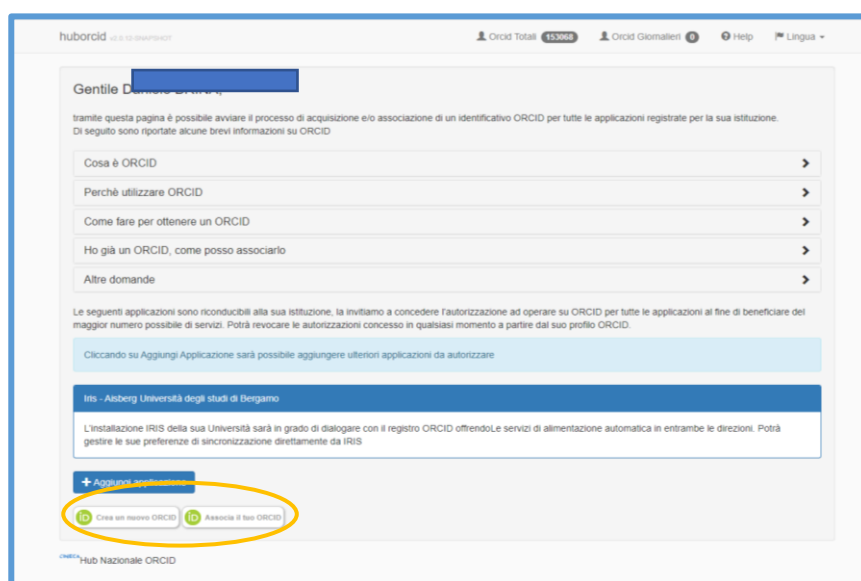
huborcid v1.0.12-SNAPSHOT

Orcid Totali 153068 Orcid Giornalieri 0 Help Lingua

Gentile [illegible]

tramite questa pagina è possibile avviare il processo di acquisizione e/o associazione di un identificativo ORCID per tutte le applicazioni registrate per la sua istituzione.
Di seguito sono riportate alcune brevi informazioni su ORCID

Cosa è ORCID

Perchè utilizzare ORCID

Come fare per ottenere un ORCID

Ho già un ORCID, come posso associarlo

Altre domande

Le seguenti applicazioni sono riconducibili alla sua istituzione, la invitiamo a concedere l'autorizzazione ad operare su ORCID per tutte le applicazioni al fine di beneficiare del maggior numero possibile di servizi. Potrà revocare le autorizzazioni concesso in qualsiasi momento a partire dal suo profilo ORCID.

Cliccando su Aggiungi Applicazione sarà possibile aggiungere ulteriori applicazioni da autorizzare

Iris - Aisberg Università degli studi di Bergamo

L'installazione IRIS della sua Università sarà in grado di dialogare con il registro ORCID offrendoLe servizi di alimentazione automatica in entrambe le direzioni. Potrà gestire le sue preferenze di sincronizzazione direttamente da IRIS

+ Aggiungi applicazione

Crea un nuovo ORCID Associa il tuo ORCID

CINECA Hub Nazionale ORCID